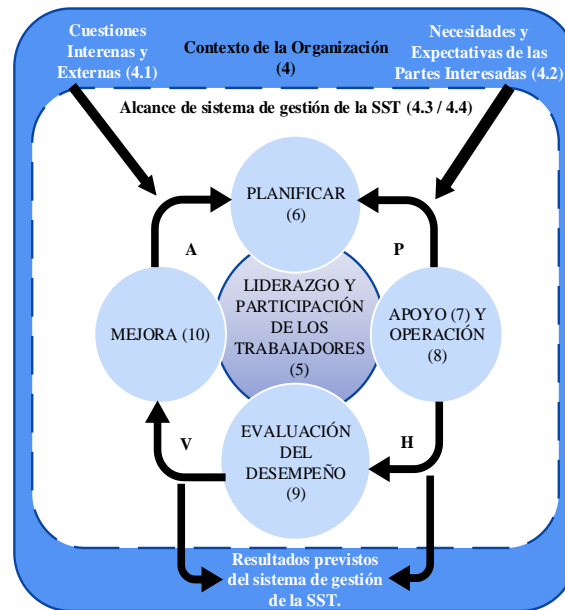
Cuestiones Interenas y Externas (4.1)

Contexto de la Organización (4)

Necesidades y Expectativas de las Partes Interesadas (4.2)

Alcance de sistema de gestión de la SST (4.3 / 4.4)

PLANIFICAR (6)

A

P

MEJORA (10)

LIDERAZGO Y PARTICIPACIÓN DE LOS TRABAJADORES (5)

APOYO (7) Y OPERACIÓN (8)

V

EVALUACIÓN DEL DESEMPEÑO (9)

H

Resultados previstos del sistema de gestión de la SST.